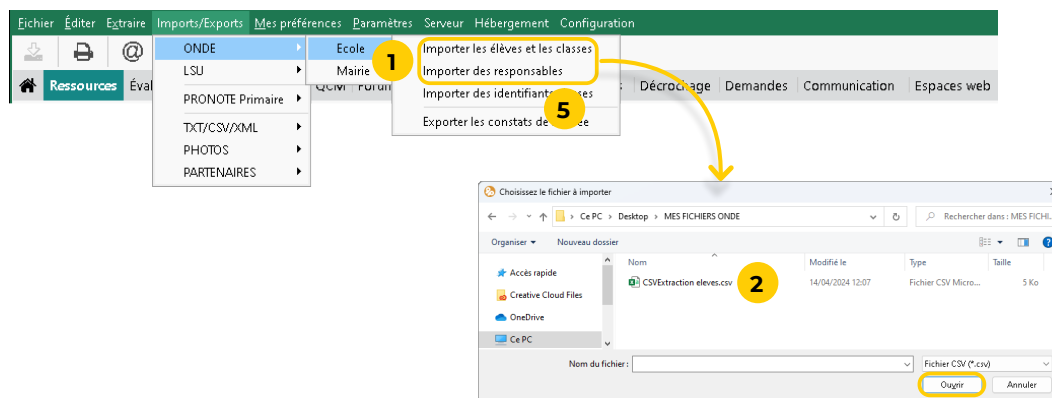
Fichier Éditer Extraire Imports/Exports Mes préférences Paramètres Serveur Hébergement Configuration

Ressources Éval QCM Forum Décrochage Demandes Communication Espaces web

ONDE
LSU
PRONOTE Primaire
TXT/CSV/XML
PHOTOS
PARTENAIRES

Ecole
Mairie

1

Importer les élèves et les classes
Importer des responsables
Importer des identifiants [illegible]sses
5
Exporter les constats de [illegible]e

Choisissez le fichier à importer

Ce PC > Desktop > MES FICHIERS ONDE

Rechercher dans : MES FICHI...

Organiser ▾ Nouveau dossier

| Nom | Modifié le | Type | Taille |
|---|---|---|---|
| CSVExtraction eleves.csv | 14/04/2024 12:07 | Fichier CSV Micro... | 5 Ko |

2

Accès rapide
Creative Cloud Files
OneDrive
Ce PC

Nom du fichier :
Fichier CSV (*.csv)
Ouvrir
Annuler